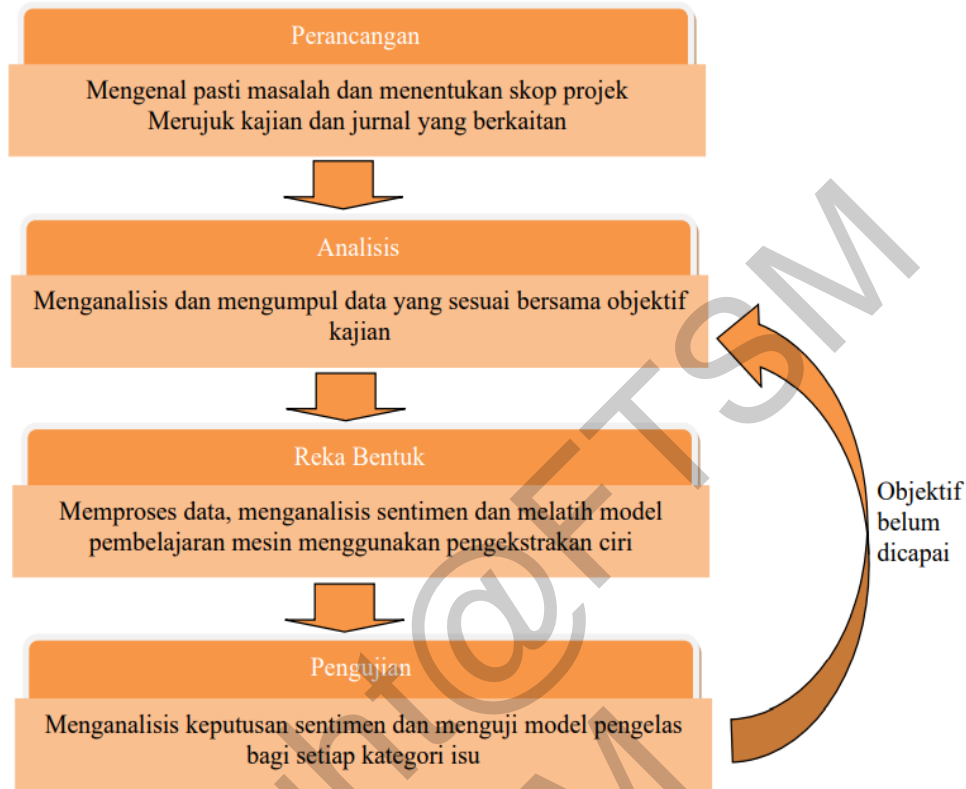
Perancangan

Mengenal pasti masalah dan menentukan skop projek
Merujuk kajian dan jurnal yang berkaitan

Analisis

Menganalisis dan mengumpul data yang sesuai bersama objektif kajian

Reka Bentuk

Memproses data, menganalisis sentimen dan melatih model pembelajaran mesin menggunakan pengekstrakan ciri

Pengujian

Menganalisis keputusan sentimen dan menguji model pengelas bagi setiap kategori isu

Objektif belum dicapai

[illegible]@FTSM